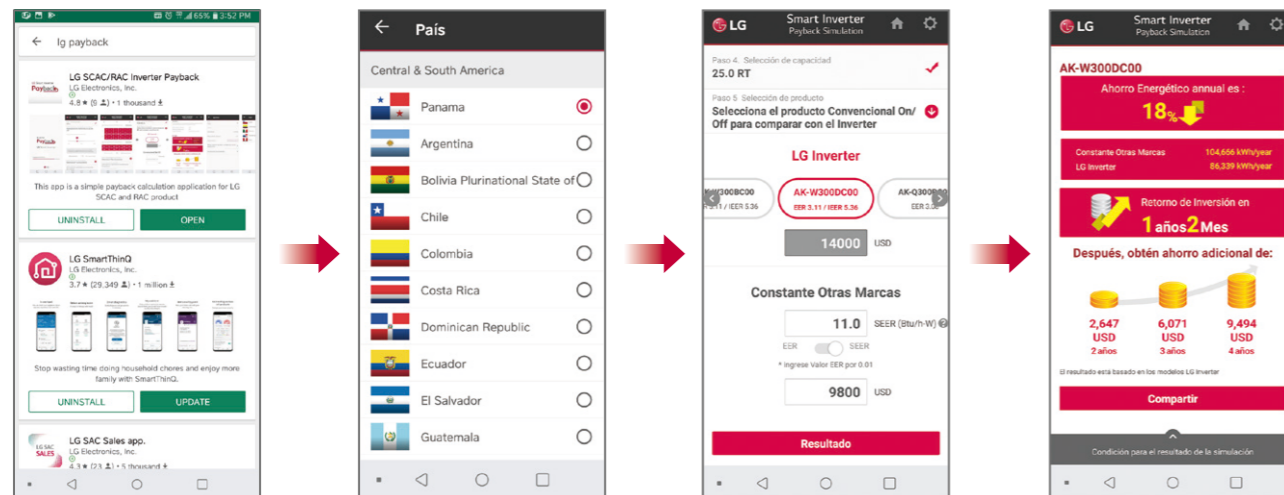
65% 3:52 PM

lg payback

LG SCAC/RAC Inverter Payback
LG Electronics, Inc.
4.8 ★ (9) • 1 thousand

Payback

This app is a simple payback calculation application for LG SCAC and RAC product

UNINSTALL
OPEN

LG SmartThinQ
LG Electronics, Inc.
3.7 ★ (29,349) • 1 million

Stop wasting time doing household chores and enjoy more family with SmartThinQ.

UNINSTALL
UPDATE

LG SAC Sales app.
LG Electronics, Inc.
4.3 ★ (23) • 5 thousand

País

Central & South America

Panama
Argentina
Bolivia Plurinational State of
Chile
Colombia
Costa Rica
Dominican Republic
Ecuador
El Salvador
Guatemala

LG Smart Inverter Payback Simulation

Paso 4. Selección de capacidad
25.0 RT

Paso 5. Selección de producto
Selecciona el producto Convencional On/Off para comparar con el Inverter

LG Inverter

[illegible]300BC00
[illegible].11 / IEER 5.36

AK-W300DC00
EER 3.11 / IEER 5.36

AK-Q300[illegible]
EER 3.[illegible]

14000 USD

Constante Otras Marcas

11.0 SEER (Btu/h·W)

EER SEER
* Ingrese Valor EER por 0.01

9800 USD

Resultado

LG Smart Inverter Payback Simulation

AK-W300DC00

Ahorro Energético annual es :
18%

Constante Otras Marcas 104,666 kWh/year
LG Inverter 86,339 kWh/year

Retorno de Inversión en
1 años 2 Mes

Después, obtén ahorro adicional de:

2,647 USD 2 años
6,071 USD 3 años
9,494 USD 4 años

El resultado está basado en los modelos LG Inverter

Compartir

Condición para el resultado de la simulación